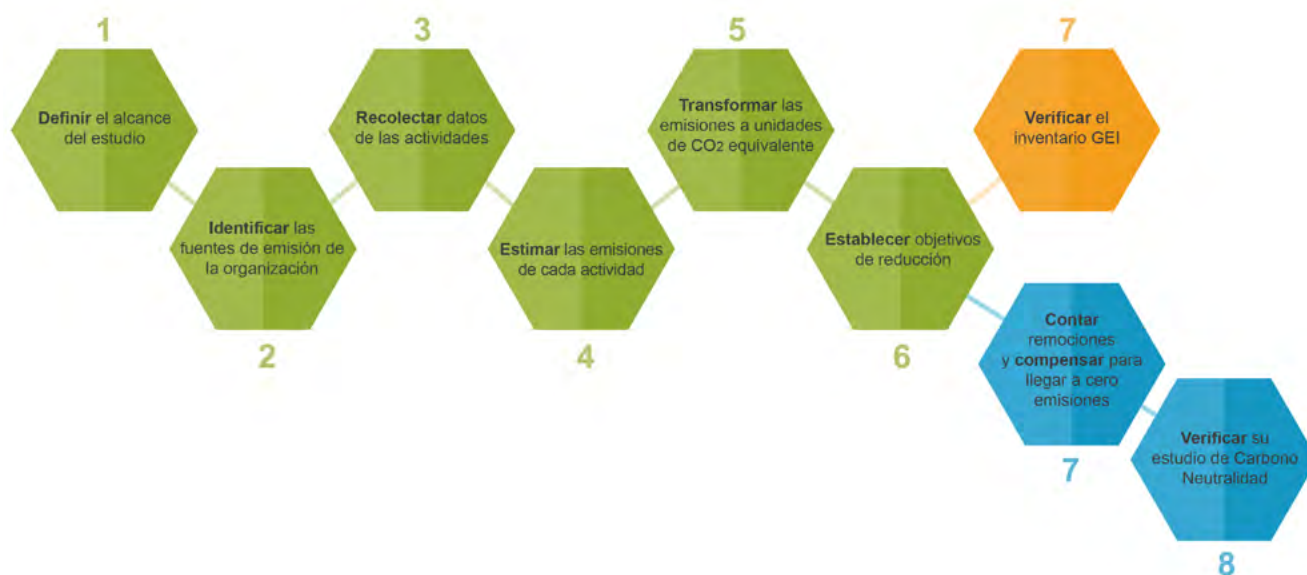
1

Definir el alcance del estudio

2

Identificar las fuentes de emisión de la organización

3

Recolectar datos de las actividades

4

Estimar las emisiones de cada actividad

5

Transformar las emisiones a unidades de $CO_2$ equivalente

6

Establecer objetivos de reducción

7

Verificar el inventario GEI

7

Contar remociones y compensar para llegar a cero emisiones

8

Verificar su estudio de Carbono Neutralidad